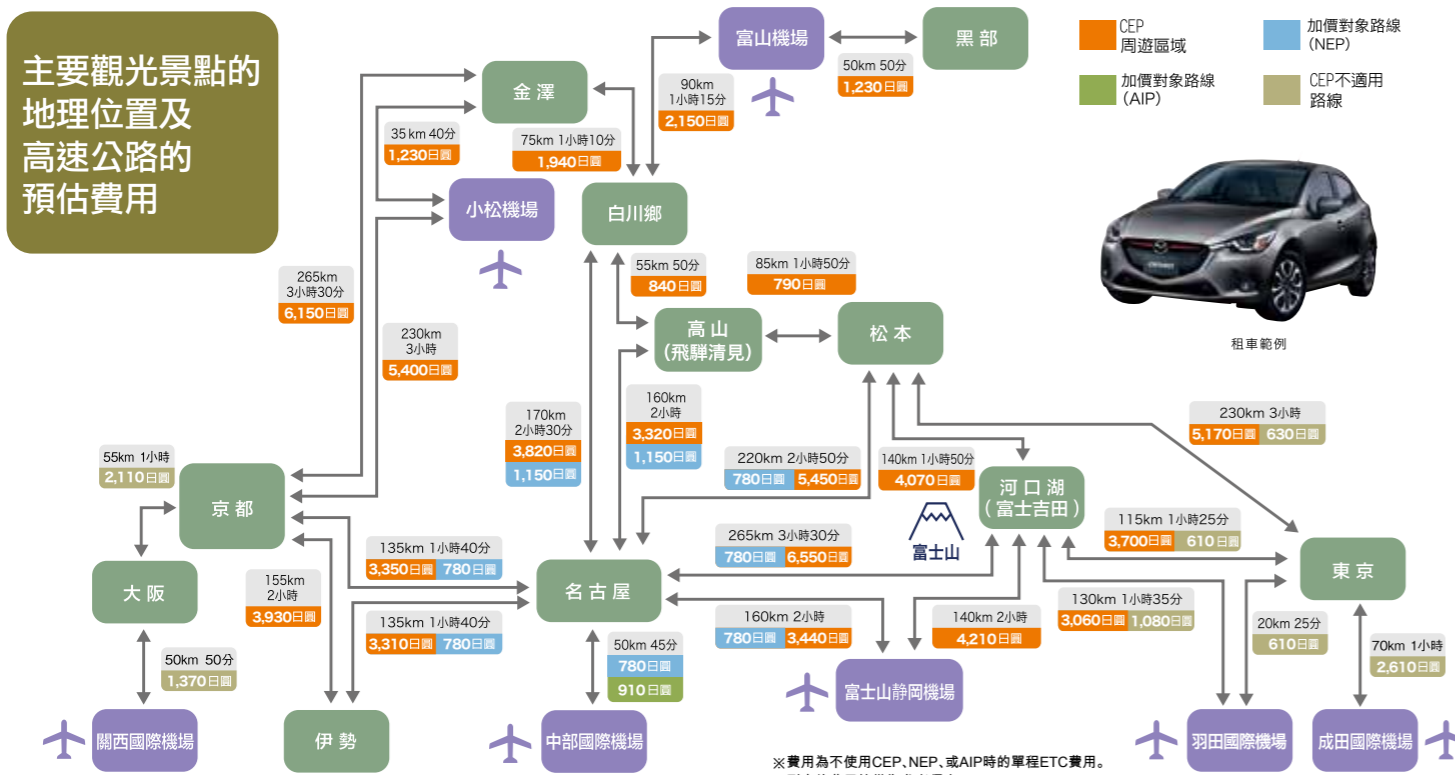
主要觀光景點的地理位置及高速公路的預估費用

CEP 周遊區域
加價對象路線 (NEP)
加價對象路線 (AIP)
CEP不適用路線

富山機場
黑部
50km 50分
1,230日圓
金澤
90km 1小時15分
2,150日圓
35km 40分
1,230日圓
75km 1小時10分
1,940日圓
小松機場
白川鄉
265km 3小時30分
6,150日圓
55km 50分
840日圓
85km 1小時50分
790日圓
高山 (飛驒清見)
松本
租車範例
230km 3小時
5,400日圓
160km 2小時
3,320日圓
1,150日圓
170km 2小時30分
3,820日圓
1,150日圓
230km 3小時
5,170日圓 630日圓
55km 1小時
2,110日圓
京都
220km 2小時50分
780日圓 5,450日圓
140km 1小時50分
4,070日圓
河口湖 (富士吉田)
富士山
115km 1小時25分
3,700日圓 610日圓
135km 1小時40分
3,350日圓 780日圓
265km 3小時30分
780日圓 6,550日圓
大阪
155km 2小時
3,930日圓
名古屋
東京
130km 1小時35分
3,060日圓 1,080日圓
135km 1小時40分
3,310日圓 780日圓
160km 2小時
780日圓 3,440日圓
140km 2小時
4,210日圓
20km 25分
610日圓
50km 50分
1,370日圓
50km 45分
780日圓
910日圓
70km 1小時
2,610日圓
富士山靜岡機場
關西國際機場
伊勢
中部國際機場
羽田國際機場
成田國際機場
※費用為不使用CEP、NEP、或AIP時的單程ETC費用。